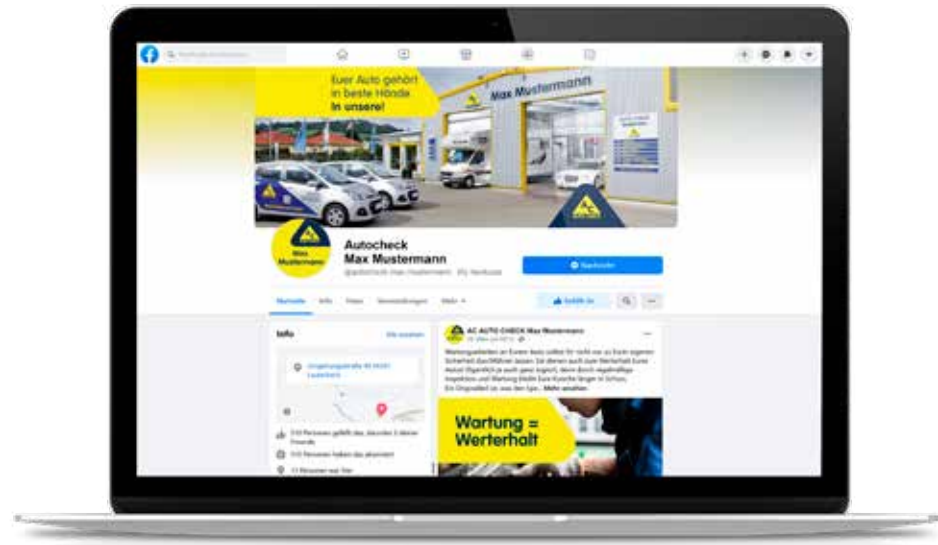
Euer Auto gehört in beste Hände. In unsere!

Max Mustermann

Max Mustermann

Autocheck Max Mustermann

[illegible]

Nachricht

Startseite Info Fotos Veranstaltungen Mehr

Gefällt dir

Info

AC AUTO CHECK Max Mustermann

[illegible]

Wartung = Werterhalt